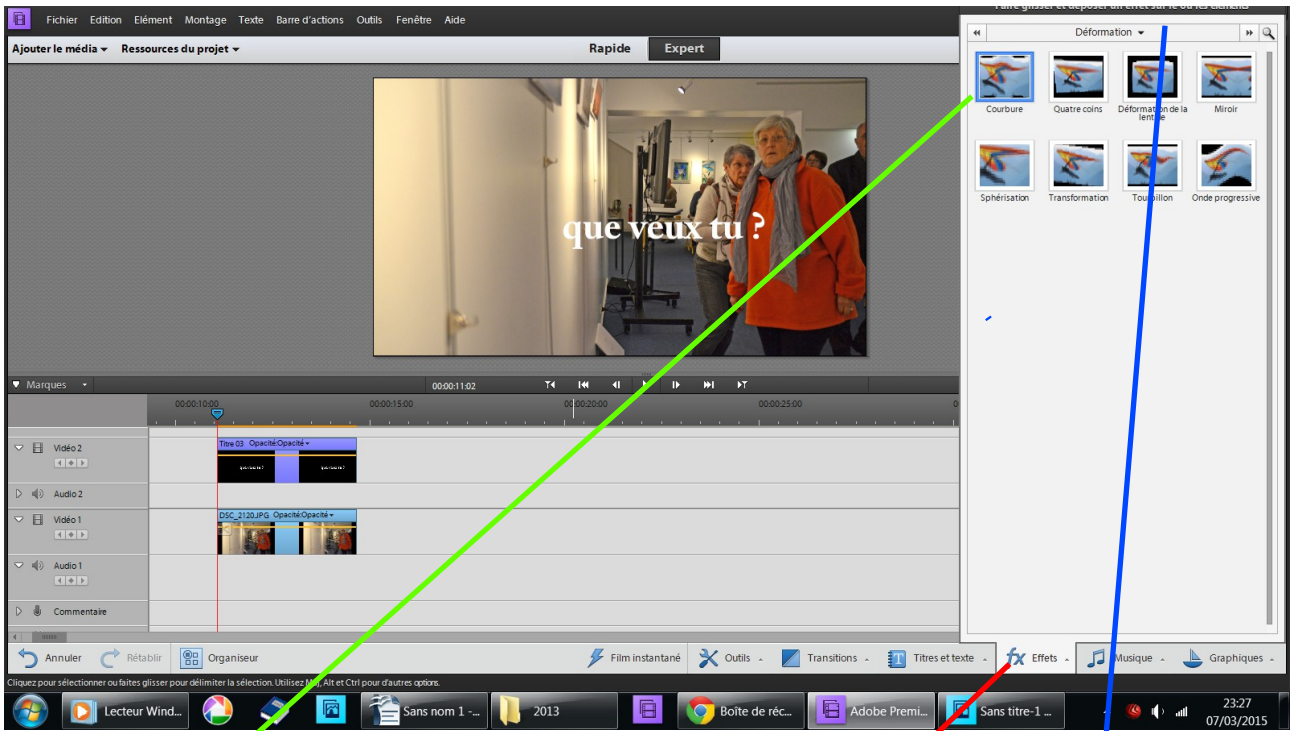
Fichier Edition Elément Montage Texte Barre d'actions Outils Fenêtre Aide

Ajouter le média ▾ Ressources du projet ▾

Rapide Expert

Faire glisser et déposer un effet sur le ou les éléments

Déformation ▾

Courbure
Quatre coins
Déformation de la lentille
Miroir
Sphérisation
Transformation
Tourbillon
Onde progressive

que veux tu ?

Marques

00:00:11:02

00:00:10:00
00:00:15:00
00:00:20:00
00:00:25:00

Vidéo 2
Titre 03 Opacité:Opacité ▾
que veux tu ?
que veux tu ?
Audio 2
Vidéo 1
DSC_2120.JPG Opacité:Opacité ▾
Audio 1
Commentaire

Annuler
Rétablir
Organiseur
Film instantané
Outils
Transitions
Titres et texte
Effets
Musique
Graphiques

Cliquez pour sélectionner ou faites glisser pour délimiter la sélection. Utilisez Maj, Alt et Ctrl pour d'autres options.

Lecteur Wind...
Sans nom 1 -...
2013
Boîte de réc...
Adobe Premi...
Sans titre-1 ...
23:27
07/03/2015